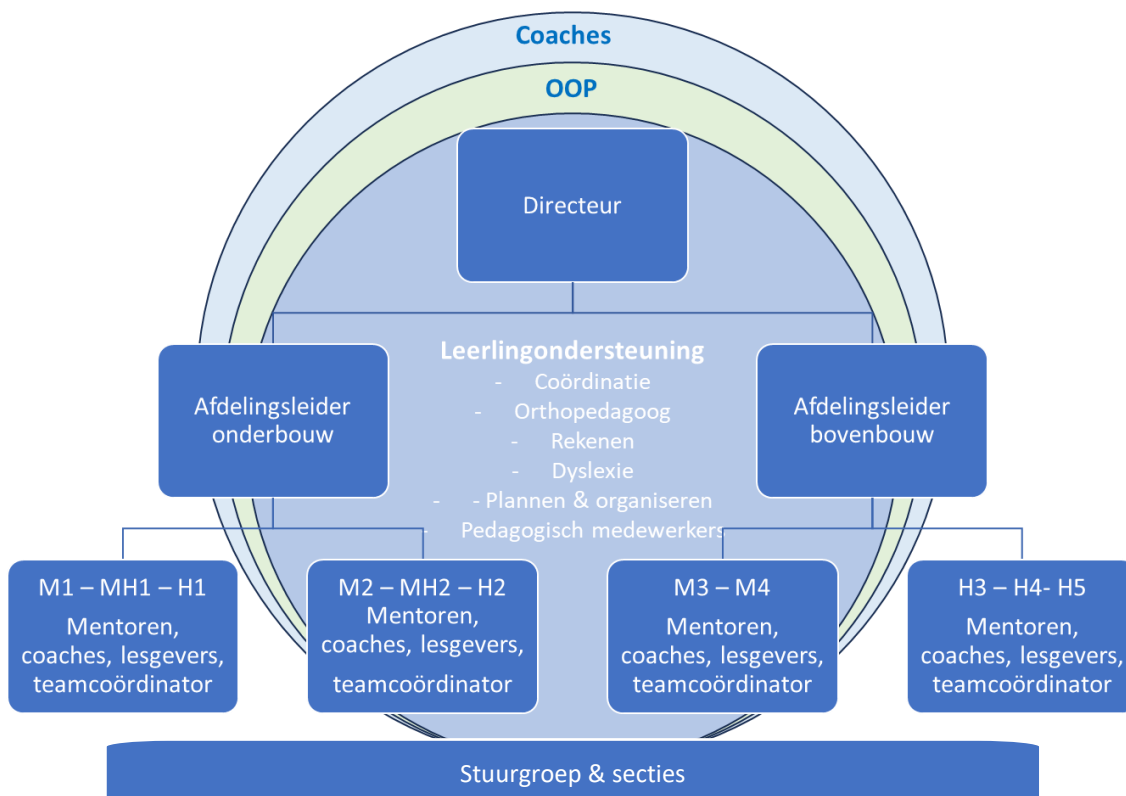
Coaches

OOP

Directeur

Leerlingondersteuning
- Coördinatie
- Orthopedagoog
- Rekenen
- Dyslexie
- - Plannen & organiseren
- Pedagogisch medewerkers

Afdelingsleider onderbouw

Afdelingsleider bovenbouw

M1 – MH1 – H1
Mentoren, coaches, lesgevers, teamcoördinator

M2 – MH2 – H2
Mentoren, coaches, lesgevers, teamcoördinator

M3 – M4
Mentoren, coaches, lesgevers, teamcoördinator

H3 – H4- H5
Mentoren, coaches, lesgevers, teamcoördinator

Stuurgroep & secties